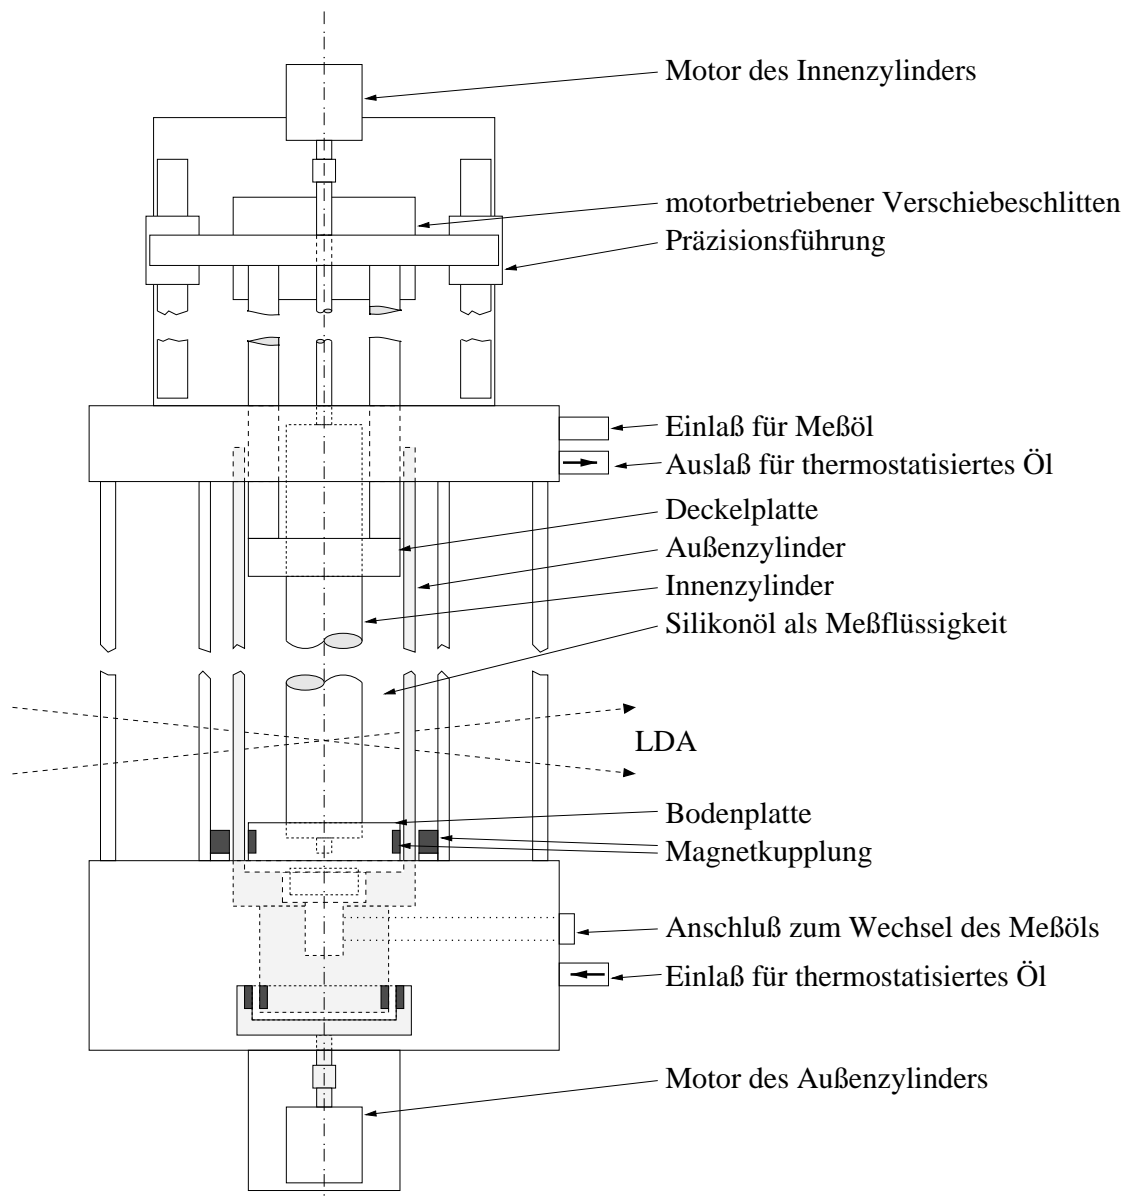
Motor des Innenzylinders

motorbetriebener Verschiebeschlitten

Präzisionsführung

Einlaß für Meßöl

Auslaß für thermostatisiertes Öl

Deckelplatte

Außenzylinder

Innenzylinder

Silikonöl als Meßflüssigkeit

LDA

Bodenplatte

Magnetkupplung

Anschluß zum Wechsel des Meßöls

Einlaß für thermostatisiertes Öl

Motor des Außenzylinders